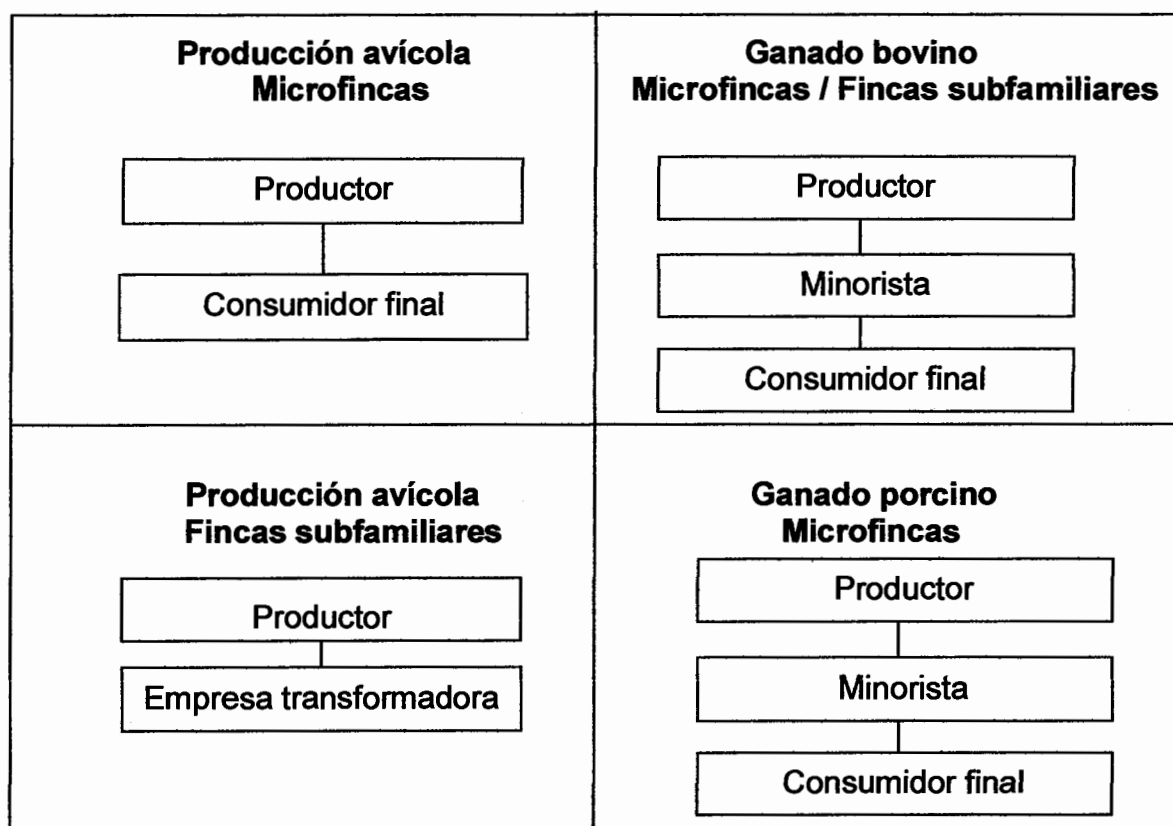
Producción avícola
Microfincas

Productor

Consumidor final

Ganado bovino
Microfincas / Fincas subfamiliares

Productor

Minorista

Consumidor final

Producción avícola
Fincas subfamiliares

Productor

Empresa transformadora

Ganado porcino
Microfincas

Productor

Minorista

Consumidor final